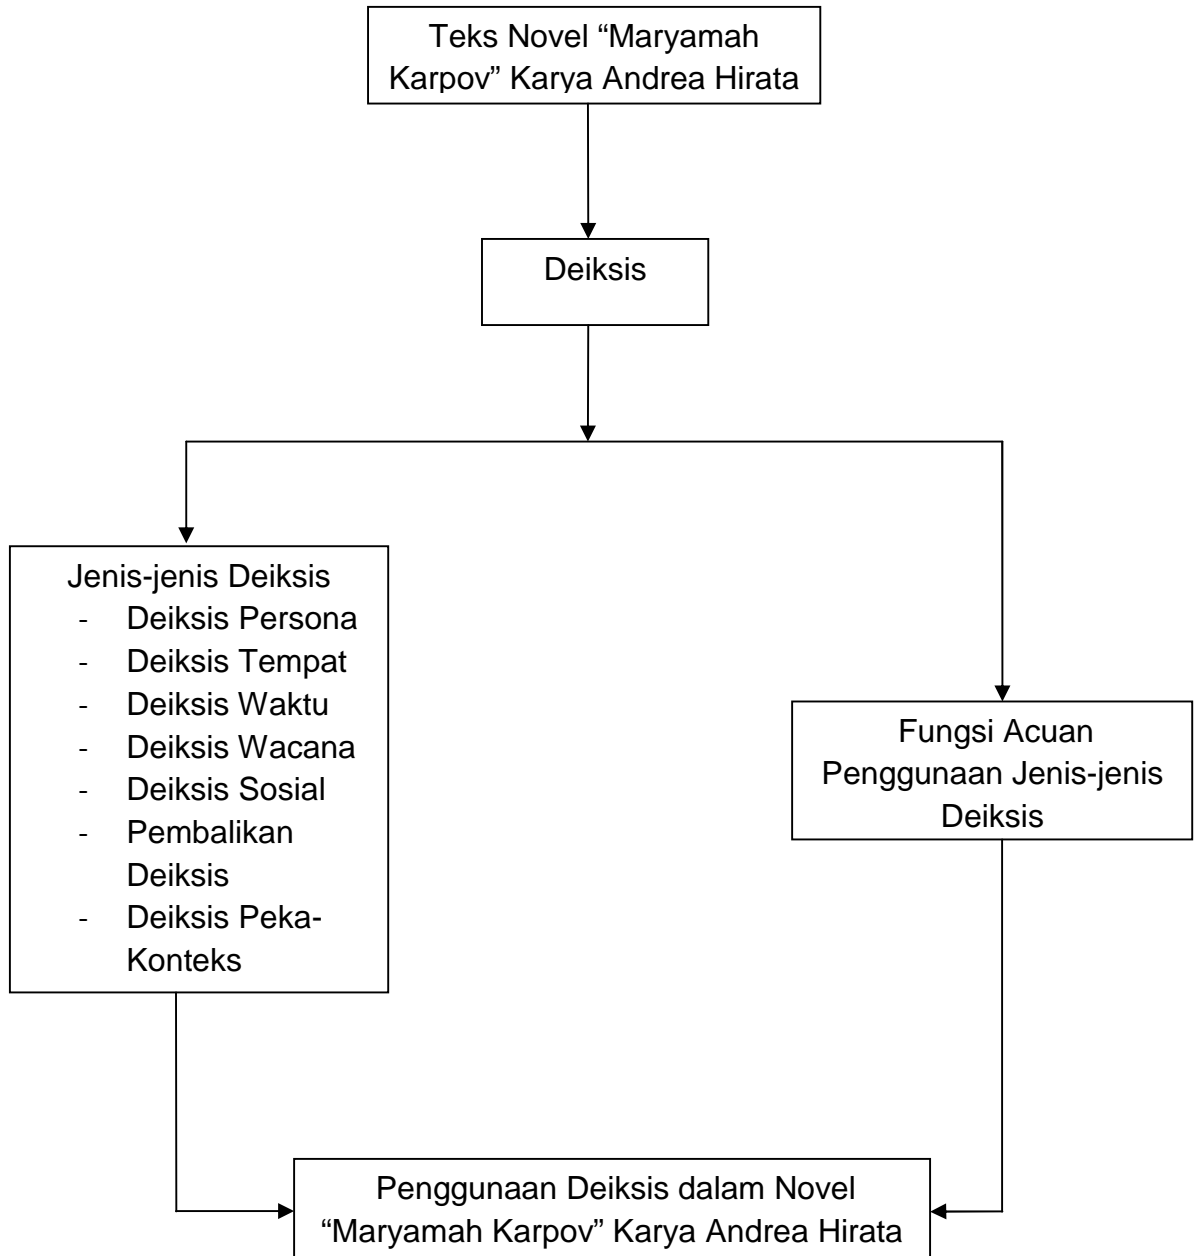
Teks Novel “Maryamah Karpov” Karya Andrea Hirata

Deiksis

Jenis-jenis Deiksis
- Deiksis Persona
- Deiksis Tempat
- Deiksis Waktu
- Deiksis Wacana
- Deiksis Sosial
- Pembalikan Deiksis
- Deiksis Peka-Konteks

Fungsi Acuan Penggunaan Jenis-jenis Deiksis

Penggunaan Deiksis dalam Novel “Maryamah Karpov” Karya Andrea Hirata